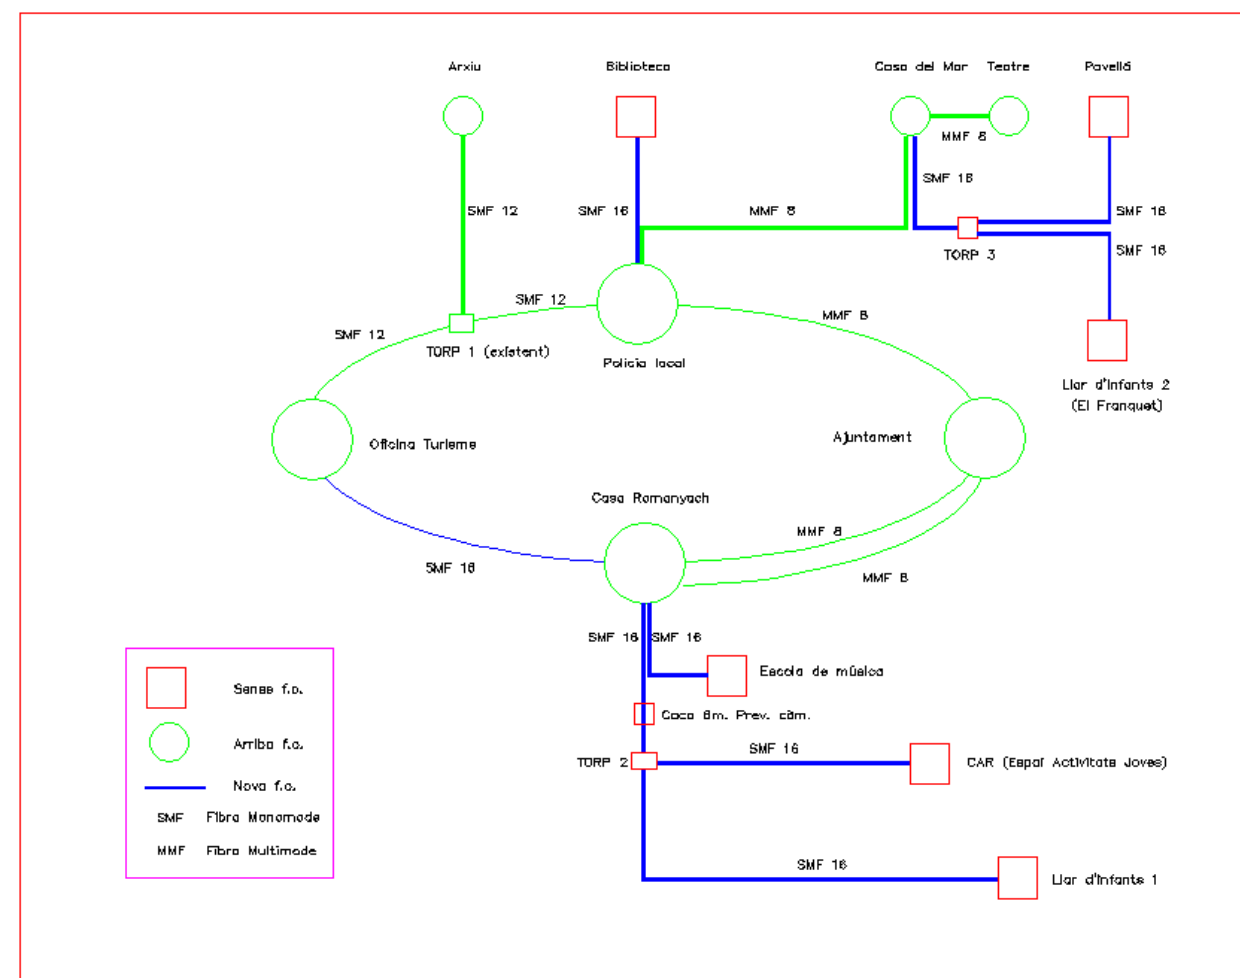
Arxiu

Biblioteca

Casa del Mar

Teatre

Pavelló

MMF 8

SMF 12

SMF 16

MMF 8

SMF 16

SMF 16

TORP 3

SMF 16

SMF 12

SMF 12

TORP 1 (existent)

MMF 8

Policia local

Llar d'infants 2 (El Franquet)

Oficina Turisme

Ajuntament

Casa Romanyach

MMF 8

SMF 16

MMF 8

SMF 16

SMF 16

Escola de música

Cata 8m. Prev. càm.

TORP 2

SMF 16

CAR (Espai Activitats Joves)

SMF 16

Llar d'infants 1

Sense f.o.

Arriba f.o.

Nova f.o.

SMF Fibra Monomode

MMF Fibra Multimode